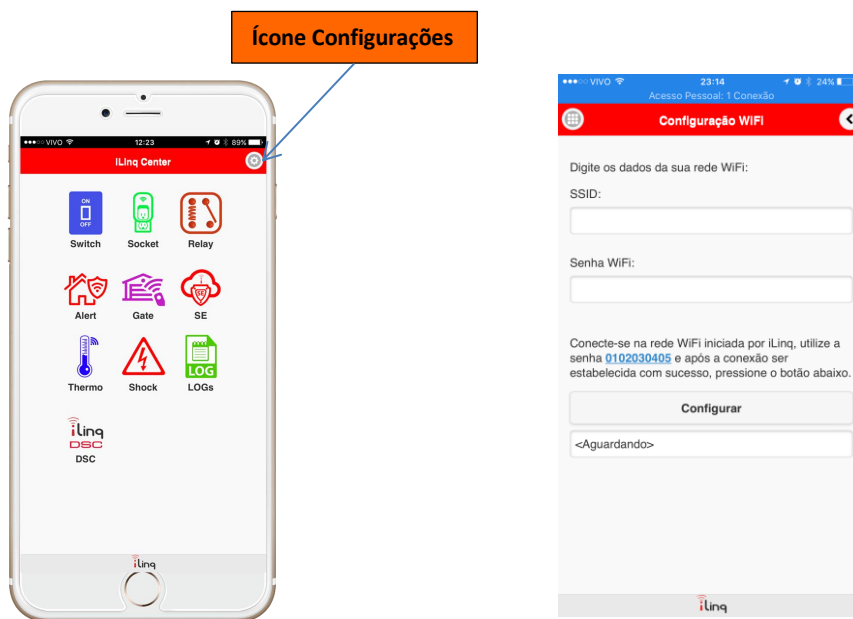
Ícone Configurações

●●●○○ VIVO 12:23 89%

iLinq Center

ON
OFF
Switch

Socket

Relay

Alert

Gate

SE

Thermo

Shock

LOG
LOGs

iLinq
DSC
DSC

iLinq

●●●○○ VIVO 23:14 24%
Acesso Pessoal: 1 Conexão

Configuração WiFi

Digite os dados da sua rede WiFi:

SSID:

Senha WiFi:

Conecte-se na rede WiFi iniciada por iLinq, utilize a senha 0102030405 e após a conexão ser estabelecida com sucesso, pressione o botão abaixo.

Configurar

<Aguardando>

iLinq